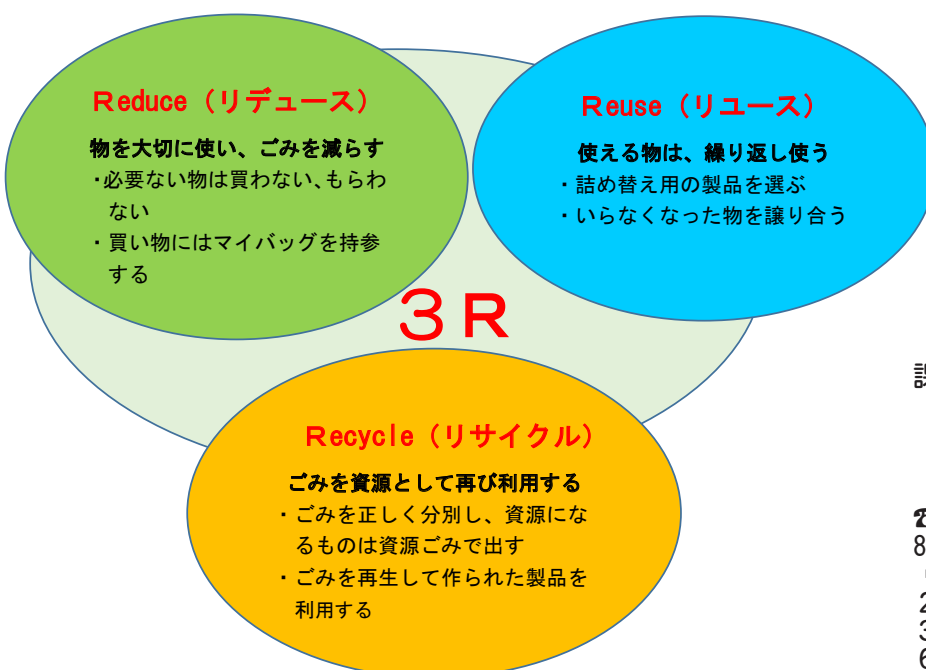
Reduce（リデュース）

物を大切に使い、ごみを減らす
・必要ない物は買わない、もらわない
・買い物にはマイバッグを持参する

Reuse（リユース）

使える物は、繰り返し使う
・詰め替え用の製品を選ぶ
・いらなくなった物を譲り合う

３Ｒ

Recycle（リサイクル）

ごみを資源として再び利用する
・ごみを正しく分別し、資源になるものは資源ごみで出す
・ごみを再生して作られた製品を利用する

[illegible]
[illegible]
8
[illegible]
2
3
6